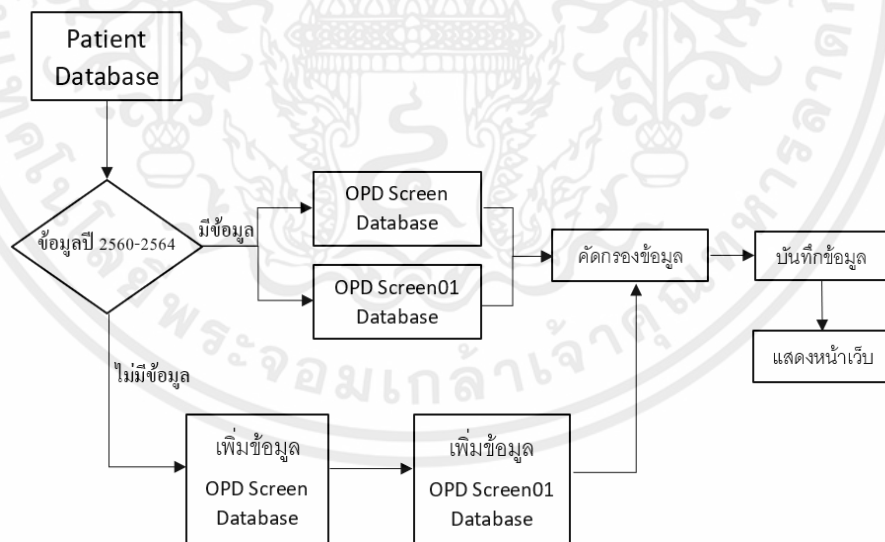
Patient Database

ข้อมูลปี 2560-2564

มีข้อมูล

OPD Screen Database

OPD Screen01 Database

คัดกรองข้อมูล

บันทึกข้อมูล

แสดงหน้าเว็บ

ไม่มีข้อมูล

เพิ่มข้อมูล OPD Screen Database

เพิ่มข้อมูล OPD Screen01 Database